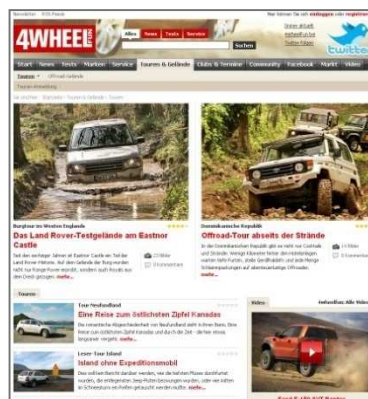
Newsletter RSS-Feeds

4WHEEL

Alles News Tests Service

Suchen

twitter

Start News Tests Marken Service Touren & Gelände Clubs & Termine Community Facebook Markt Video

Touren Offroad-Gelände

Burgtour im Westen Englands

Das Land Rover-Testgelände am Eastnor Castle

Dominikanische Republik

Offroad-Tour abseits der Strände

mehr...

Touren

Tour Neufundland

Eine Reise zum östlichsten Zipfel Kanadas

mehr...

Leser-Tour Island

Island ohne Expeditionsmobil

mehr...

Video

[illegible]